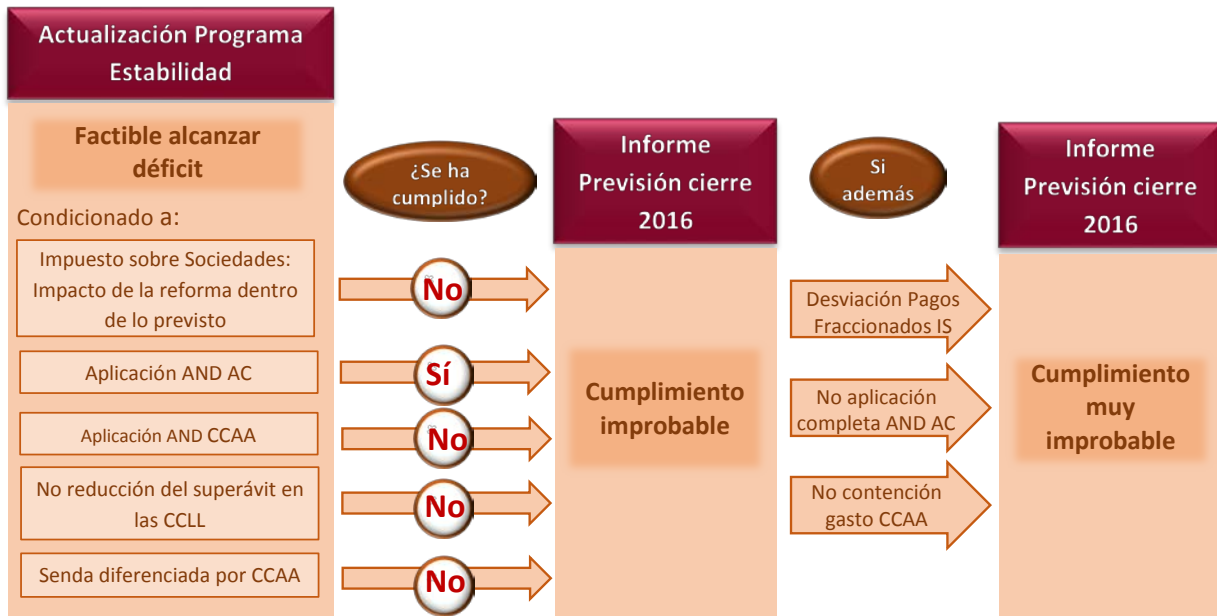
Actualización Programa Estabilidad

Factible alcanzar déficit

Condicionado a:

Impuesto sobre Sociedades: Impacto de la reforma dentro de lo previsto

No

Aplicación AND AC

Sí

Aplicación AND CCAA

No

No reducción del superávit en las CCLL

No

Senda diferenciada por CCAA

No

¿Se ha cumplido?

Informe Previsión cierre 2016

Cumplimiento improbable

Si además

Desviación Pagos Fraccionados IS

No aplicación completa AND AC

No contención gasto CCAA

Informe Previsión cierre 2016

Cumplimiento muy improbable